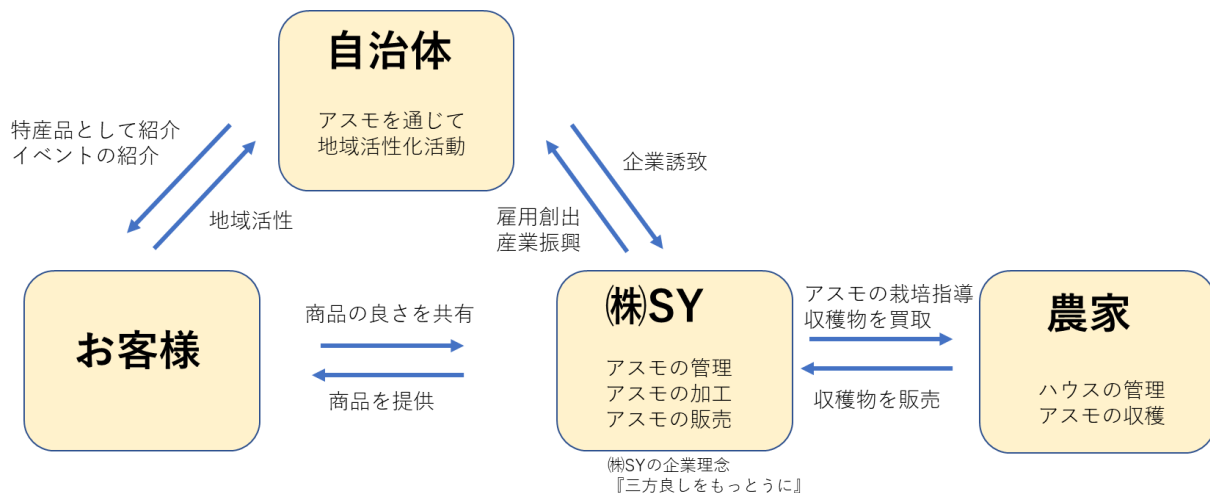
自治体

アスモを通じて
地域活性化活動

特産品として紹介
イベントの紹介

地域活性

企業誘致

雇用創出
産業振興

お客様

商品の良さを共有

商品を提供

㈱SY

アスモの管理
アスモの加工
アスモの販売

アスモの栽培指導
収穫物を買取

収穫物を販売

農家

ハウスの管理
アスモの収穫

㈱SYの企業理念
『三方良しをもっとうに』